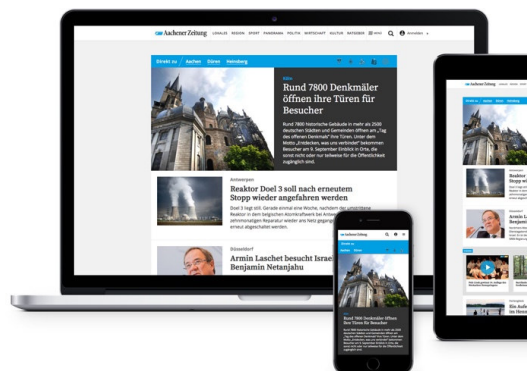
Aachener Zeitung LOKALES REGION SPORT PANORAMA POLITIK WIRTSCHAFT KULTUR RATGEBER

Direkt zu: Aachen Düren Heinsberg

Bonn
Rund 7800 Denkmäler öffnen ihre Türen für Besucher

Rund 7800 historische Gebäude in mehr als 2500 deutschen Städten und Gemeinden öffnen am „Tag des offenen Denkmals" ihre Türen. Unter dem Motto „Entdecken, was uns verbindet" bekommen Besucher am 9. September Einblick in Orte, die sonst nicht oder nur teilweise für die Öffentlichkeit zugänglich sind.

Antwerpen
Reaktor Doel 3 soll nach erneutem Stopp wieder angefahren werden

Doel 3 liegt still. Gerade einmal eine Woche, nachdem der umstrittene Reaktor in dem belgischen Atomkraftwerk bei Antwerpen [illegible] Reparatur wieder ans Netz gegang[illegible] erneut abgeschaltet werden.

Düsseldorf
Armin Laschet besucht Israel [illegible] Benjamin Netanjahu

Aachener Zeitung
Rund 7800 Denkmäler öffnen ihre Türen für Besucher

Reaktor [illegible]
Stopp wi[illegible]
Armin L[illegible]
Ein Aufz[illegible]